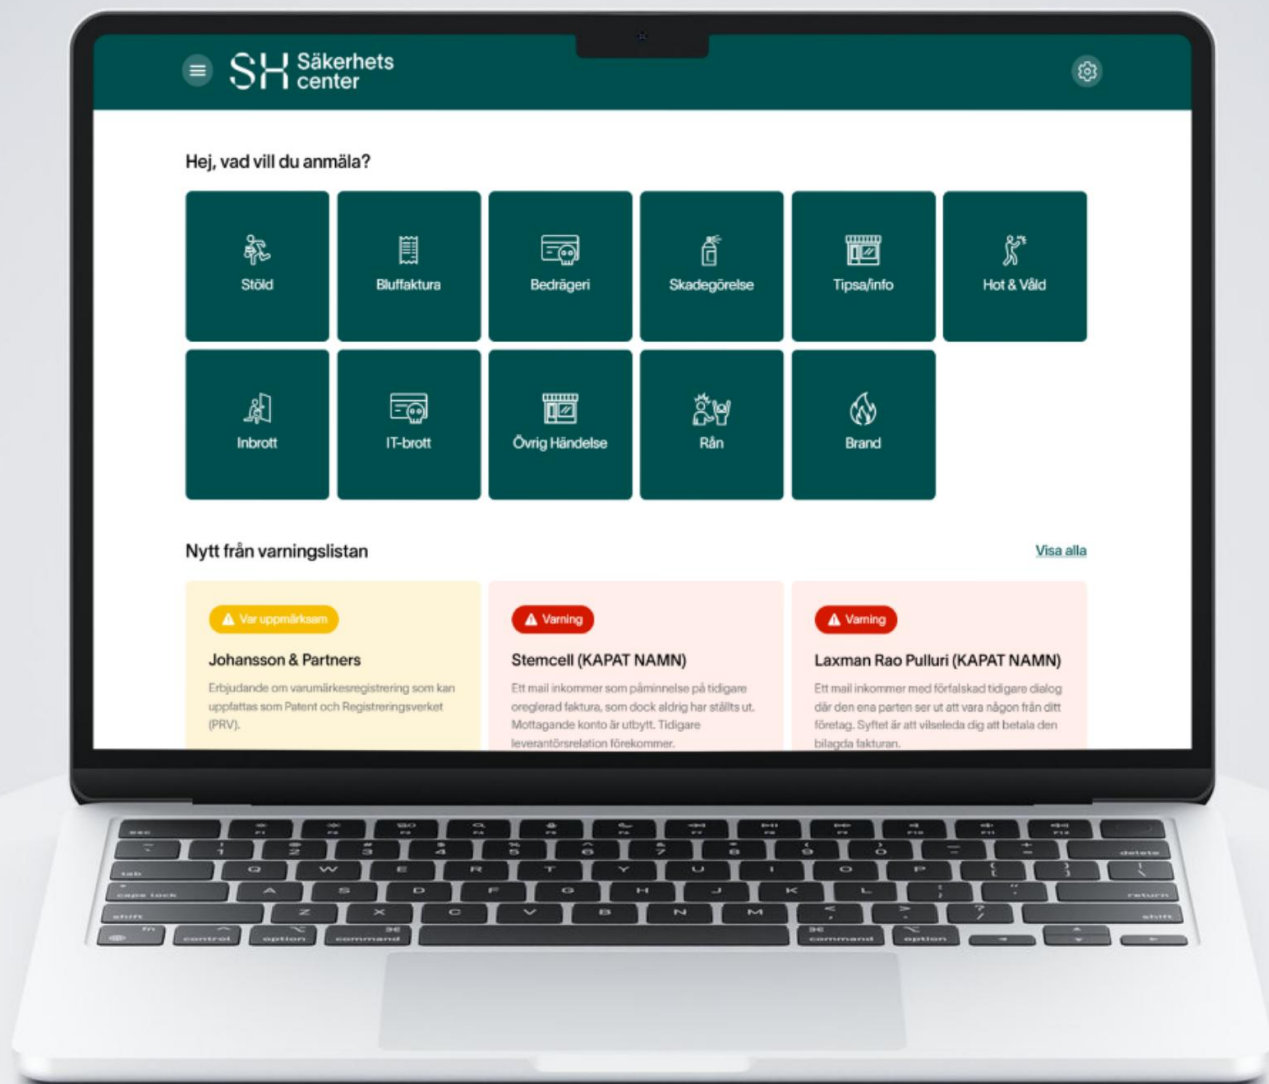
SH Säkerhets center

Hej, vad vill du anmäla?

Stöld
Bluffaktura
Bedrägeri
Skadegörelse
Tipsa/info
Hot & Våld
Inbrott
IT-brott
Övrig Händelse
Rån
Brand

Nytt från varningslistan

Visa alla

Var uppmärksam
Johansson & Partners
Erbjudande om varumärkesregistrering som kan uppfattas som Patent och Registreringsverket (PRV).

Varning
Stemcell (KAPAT NAMN)
Ett mail inkommer som påminnelse på tidigare oreglerad faktura, som dock aldrig har ställts ut. Mottagande konto är utbytt. Tidigare leverantörsrelation förekommer.

Varning
Laxman Rao Pulluri (KAPAT NAMN)
Ett mail inkommer med förfalskad tidigare dialog där den ena parten ser ut att vara någon från ditt företag. Syftet är att vilseleda dig att betala den bilagda fakturan.